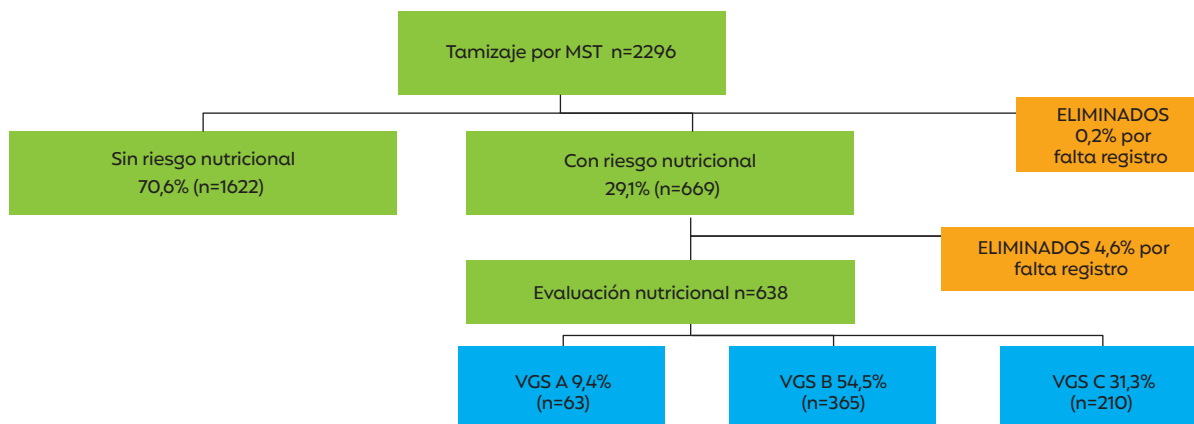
Tamizaje por MST n=2296

Sin riesgo nutricional
70,6% (n=1622)

Con riesgo nutricional
29,1% (n=669)

ELIMINADOS
0,2% por
falta registro

ELIMINADOS 4,6% por
falta registro

Evaluación nutricional n=638

VGS A 9,4%
(n=63)

VGS B 54,5%
(n=365)

VGS C 31,3%
(n=210)